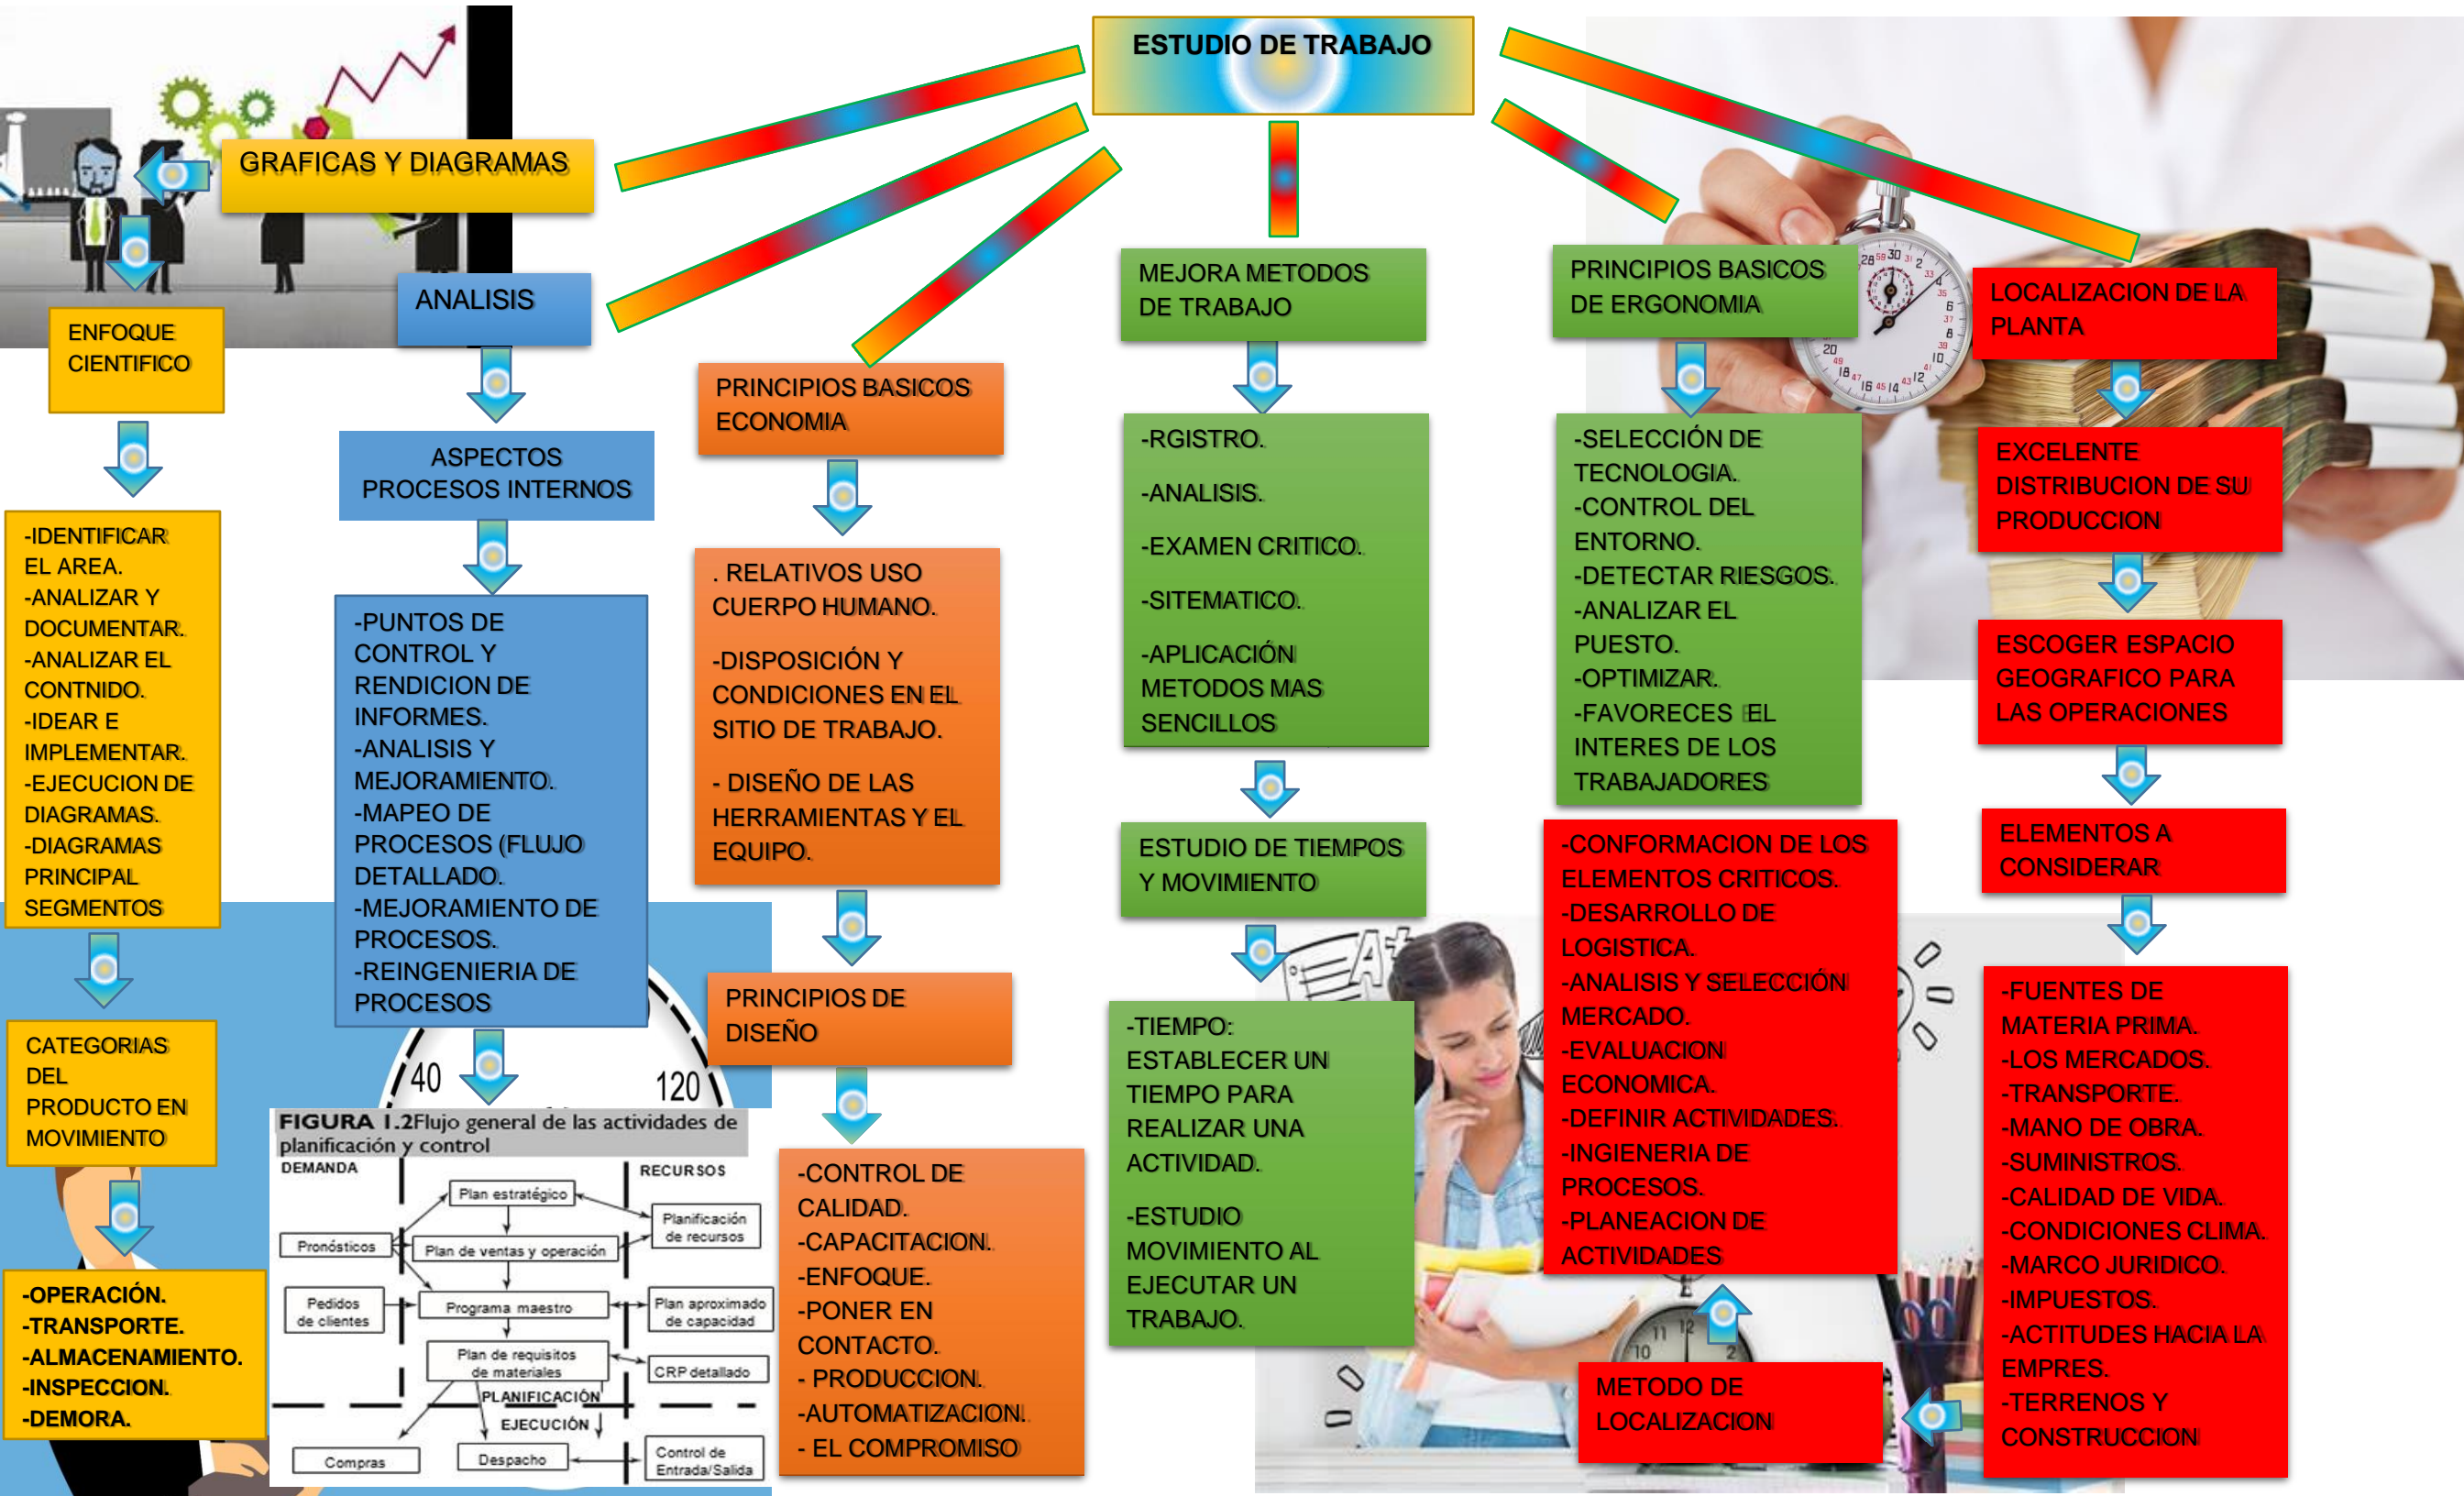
ESTUDIO DE TRABAJO

GRAFICAS Y DIAGRAMAS

ENFOQUE CIENTIFICO

-IDENTIFICAR EL AREA.
-ANALIZAR Y DOCUMENTAR.
-ANALIZAR EL CONTNIDO.
-IDEAR E IMPLEMENTAR.
-EJECUCION DE DIAGRAMAS.
-DIAGRAMAS PRINCIPAL SEGMENTOS

CATEGORIAS DEL PRODUCTO EN MOVIMIENTO

-OPERACIÓN.
-TRANSPORTE.
-ALMACENAMIENTO.
-INSPECCION.
-DEMORA.

ANALISIS

ASPECTOS PROCESOS INTERNOS

-PUNTOS DE CONTROL Y RENDICION DE INFORMES.
-ANALISIS Y MEJORAMIENTO.
-MAPEO DE PROCESOS (FLUJO DETALLADO.
-MEJORAMIENTO DE PROCESOS.
-REINGENIERIA DE PROCESOS

40
120

FIGURA 1.2 Flujo general de las actividades de planificación y control
DEMANDA
RECURSOS
Plan estratégico
Planificación de recursos
Pronósticos
Plan de ventas y operación
Pedidos de clientes
Programa maestro
Plan aproximado de capacidad
Plan de requisitos de materiales
CRP detallado
PLANIFICACIÓN
EJECUCIÓN
Compras
Despacho
Control de Entrada/Salida

PRINCIPIOS BASICOS ECONOMIA

. RELATIVOS USO CUERPO HUMANO.
-DISPOSICIÓN Y CONDICIONES EN EL SITIO DE TRABAJO.
- DISEÑO DE LAS HERRAMIENTAS Y EL EQUIPO.

PRINCIPIOS DE DISEÑO

-CONTROL DE CALIDAD.
-CAPACITACION.
-ENFOQUE.
-PONER EN CONTACTO.
- PRODUCCION.
-AUTOMATIZACION.
- EL COMPROMISO

MEJORA METODOS DE TRABAJO

-RGISTRO.
-ANALISIS.
-EXAMEN CRITICO.
-SITEMATICO.
-APLICACIÓN METODOS MAS SENCILLOS

ESTUDIO DE TIEMPOS Y MOVIMIENTO

-TIEMPO: ESTABLECER UN TIEMPO PARA REALIZAR UNA ACTIVIDAD.
-ESTUDIO MOVIMIENTO AL EJECUTAR UN TRABAJO.

PRINCIPIOS BASICOS DE ERGONOMIA

-SELECCIÓN DE TECNOLOGIA.
-CONTROL DEL ENTORNO.
-DETECTAR RIESGOS.
-ANALIZAR EL PUESTO.
-OPTIMIZAR.
-FAVORECES EL INTERES DE LOS TRABAJADORES

-CONFORMACION DE LOS ELEMENTOS CRITICOS.
-DESARROLLO DE LOGISTICA.
-ANALISIS Y SELECCIÓN MERCADO.
-EVALUACION ECONOMICA.
-DEFINIR ACTIVIDADES.
-INGIENERIA DE PROCESOS.
-PLANEACION DE ACTIVIDADES

METODO DE LOCALIZACION

LOCALIZACION DE LA PLANTA

EXCELENTE DISTRIBUCION DE SU PRODUCCION

ESCOGER ESPACIO GEOGRAFICO PARA LAS OPERACIONES

ELEMENTOS A CONSIDERAR

-FUENTES DE MATERIA PRIMA.
-LOS MERCADOS.
-TRANSPORTE.
-MANO DE OBRA.
-SUMINISTROS.
-CALIDAD DE VIDA.
-CONDICIONES CLIMA.
-MARCO JURIDICO.
-IMPUESTOS.
-ACTITUDES HACIA LA EMPRES.
-TERRENOS Y CONSTRUCCION